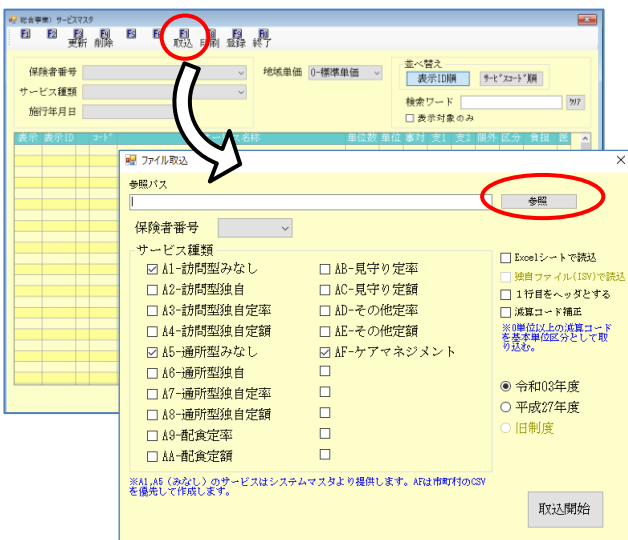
総合事業）サービスマスタ

F1 F2 F3 更新 F4 削除 F5 F6 F7 取込 F8 印刷 F9 登録 F10 終了

保険者番号
サービス種類
施行年月日

地域単価 0-標準単価

並べ替え
表示ID順
ｻｰﾋﾞｽｺｰﾄﾞ順
検索ワード
ｸﾘｱ
表示対象のみ

表示 表示ID ｺｰﾄﾞ サービス名称 単位数 単位 事対 支1 支2 限外 区分 負担

ファイル取込

参照パス
参照

保険者番号

サービス種類
☑ A1-訪問型みなし
☐ A2-訪問型独自
☐ A3-訪問型独自定率
☐ A4-訪問型独自定額
☑ A5-通所型みなし
☐ A6-通所型独自
☐ A7-通所型独自定率
☐ A8-通所型独自定額
☐ A9-配食定率
☐ AA-配食定額
☐ AB-見守り定率
☐ AC-見守り定額
☐ AD-その他定率
☐ AE-その他定額
☑ AF-ケアマネジメント

☐ Excelシートで読込
☐ 独自ファイル(TSV)で読込
☐ 1行目をヘッダとする
☐ 減算コード補正
※0単位以上の減算コードを基本単位区分として取り込む。

◉ 令和03年度
○ 平成27年度
○ 旧制度

※A1,A5（みなし）のサービスはシステムマスタより提供します。AFは市町村のCSVを優先して作成します。

取込開始